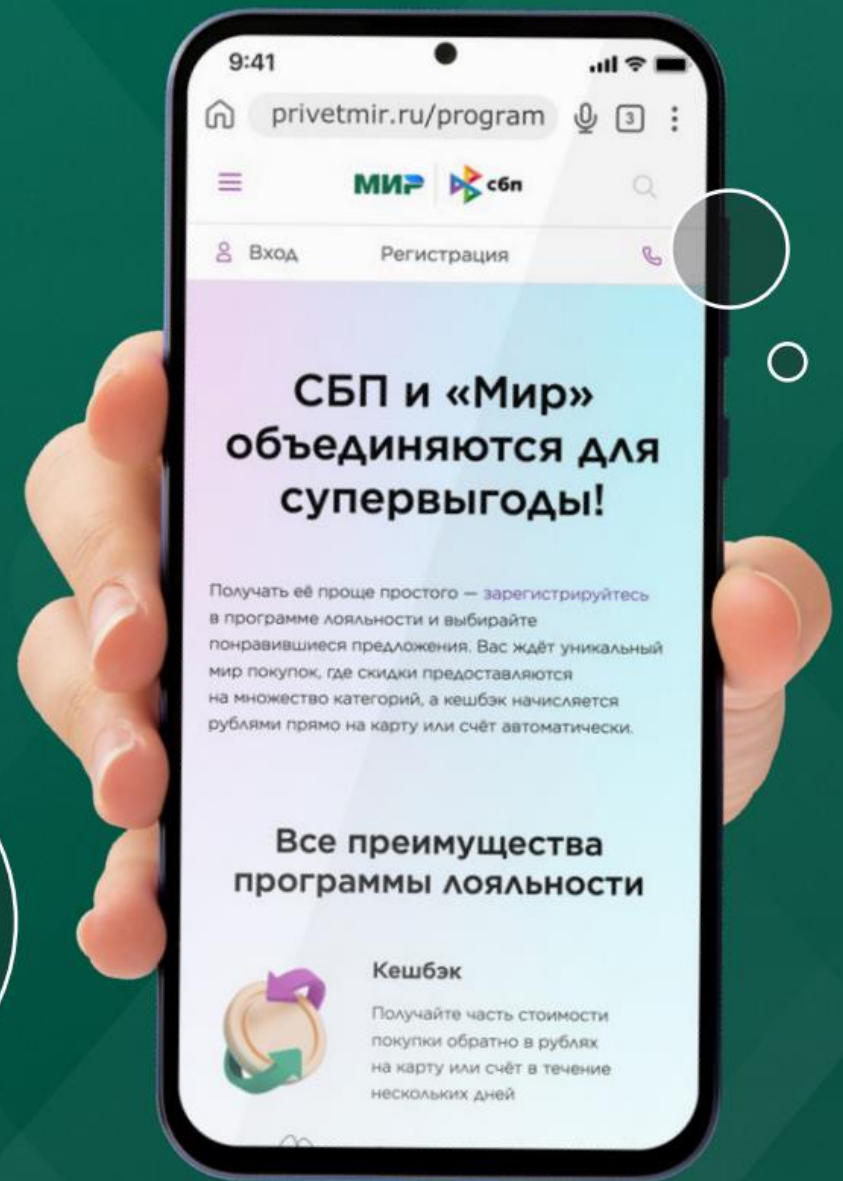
9:41

privetmir.ru/program

3

МИР | сбп

Вход Регистрация

СБП и «Мир» объединяются для супервыгоды!

Получать её проще простого — зарегистрируйтесь в программе лояльности и выбирайте понравившиеся предложения. Вас ждёт уникальный мир покупок, где скидки предоставляются на множество категорий, а кешбэк начисляется рублями прямо на карту или счёт автоматически.

Все преимущества программы лояльности

Кешбэк

Получайте часть стоимости покупки обратно в рублях на карту или счёт в течение нескольких дней